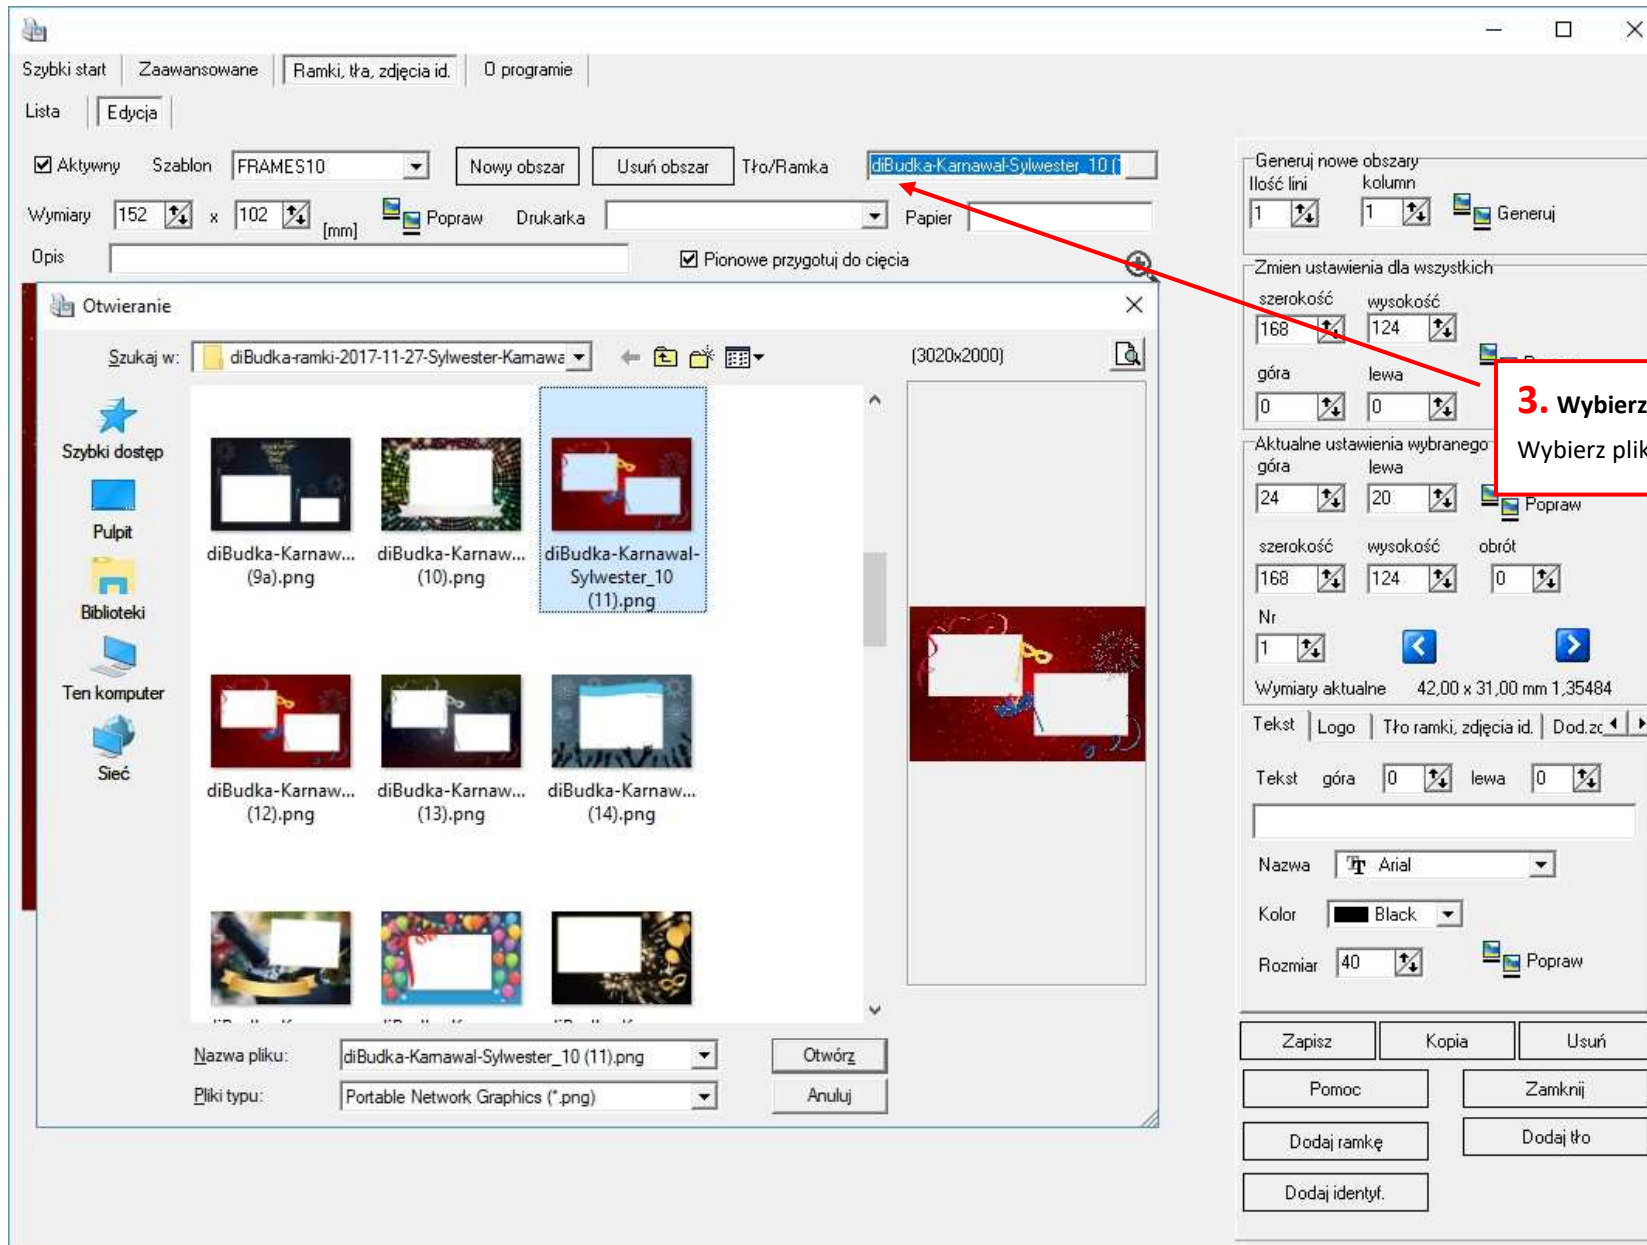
Szybki start | Zaawansowane | Ramki, tła, zdjęcia id. | O programie

Lista | Edycja

Aktywny Szablon FRAMES10 Nowy obszar Usuń obszar Tło/Ramka diBudka-Karnawal-Sylwester_10 (

Wymiary 152 x 102 [mm] Popraw Drukarka Papier

Opis Pionowe przygotuj do cięcia

Otwieranie

Szukaj w: diBudka-ramki-2017-11-27-Sylwester-Karnawa (3020x2000)

Szybki dostęp

Pulpit

Biblioteki

Ten komputer

Sieć

diBudka-Karnaw... (9a).png

diBudka-Karnaw... (10).png

diBudka-Karnawal-Sylwester_10 (11).png

diBudka-Karnaw... (12).png

diBudka-Karnaw... (13).png

diBudka-Karnaw... (14).png

Nazwa pliku: diBudka-Karnawal-Sylwester_10 (11).png Otwórz

Pliki typu: Portable Network Graphics (*.png) Anuluj

Generuj nowe obszary
Ilość lini kolumn
1 1 Generuj

Zmien ustawienia dla wszystkich
szerokość wysokość
168 124
góra lewa
0 0

3. Wybierz
Wybierz plik

Aktualne ustawienia wybranego
góra lewa
24 20 Popraw
szerokość wysokość obrót
168 124 0
Nr
1
Wymiary aktualne 42,00 x 31,00 mm 1,35484

Tekst | Logo | Tło ramki, zdjęcia id. | Dod.zc

Tekst góra 0 lewa 0

Nazwa Arial

Kolor Black

Rozmiar 40 Popraw

Zapisz Kopia Usuń

Pomoc Zamknij

Dodaj ramkę Dodaj tło

Dodaj identyf.